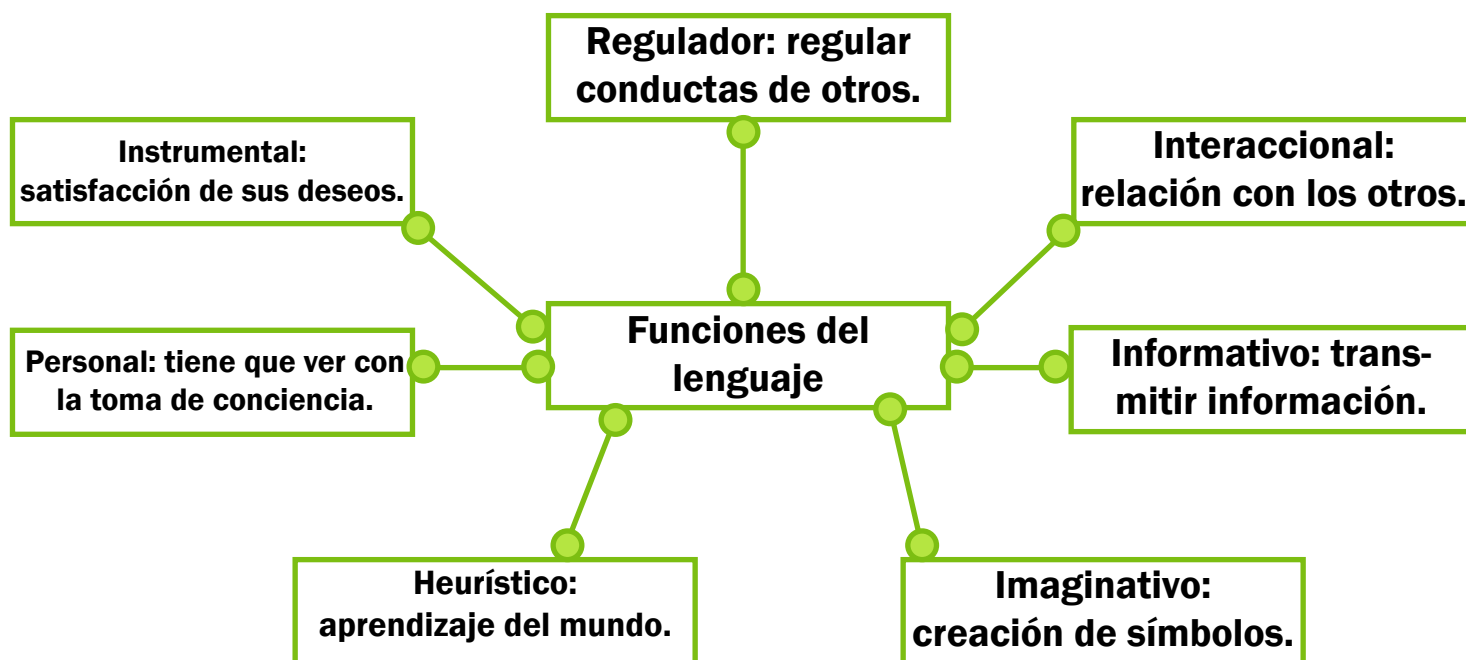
Regulador: regular conductas de otros.

Instrumental: satisfacción de sus deseos.

Interaccional: relación con los otros.

Funciones del lenguaje

Personal: tiene que ver con la toma de conciencia.

Informativo: transmitir información.

Heurístico: aprendizaje del mundo.

Imaginativo: creación de símbolos.